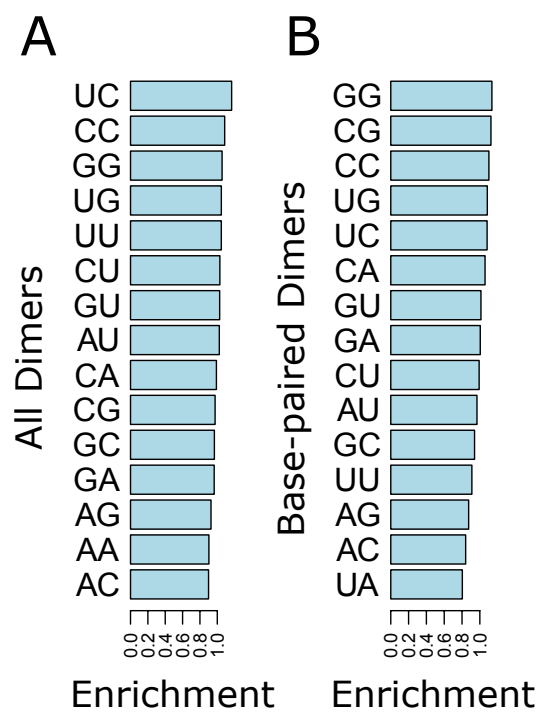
A

All Dimers

UC
CC
GG
UG
UU
CU
GU
AU
CA
CG
GC
GA
AG
AA
AC

0.0 0.2 0.4 0.6 0.8 1.0

Enrichment

B

Base-paired Dimers

GG
CG
CC
UG
UC
CA
GU
GA
CU
AU
GC
UU
AG
AC
UA

0.0 0.2 0.4 0.6 0.8 1.0

Enrichment